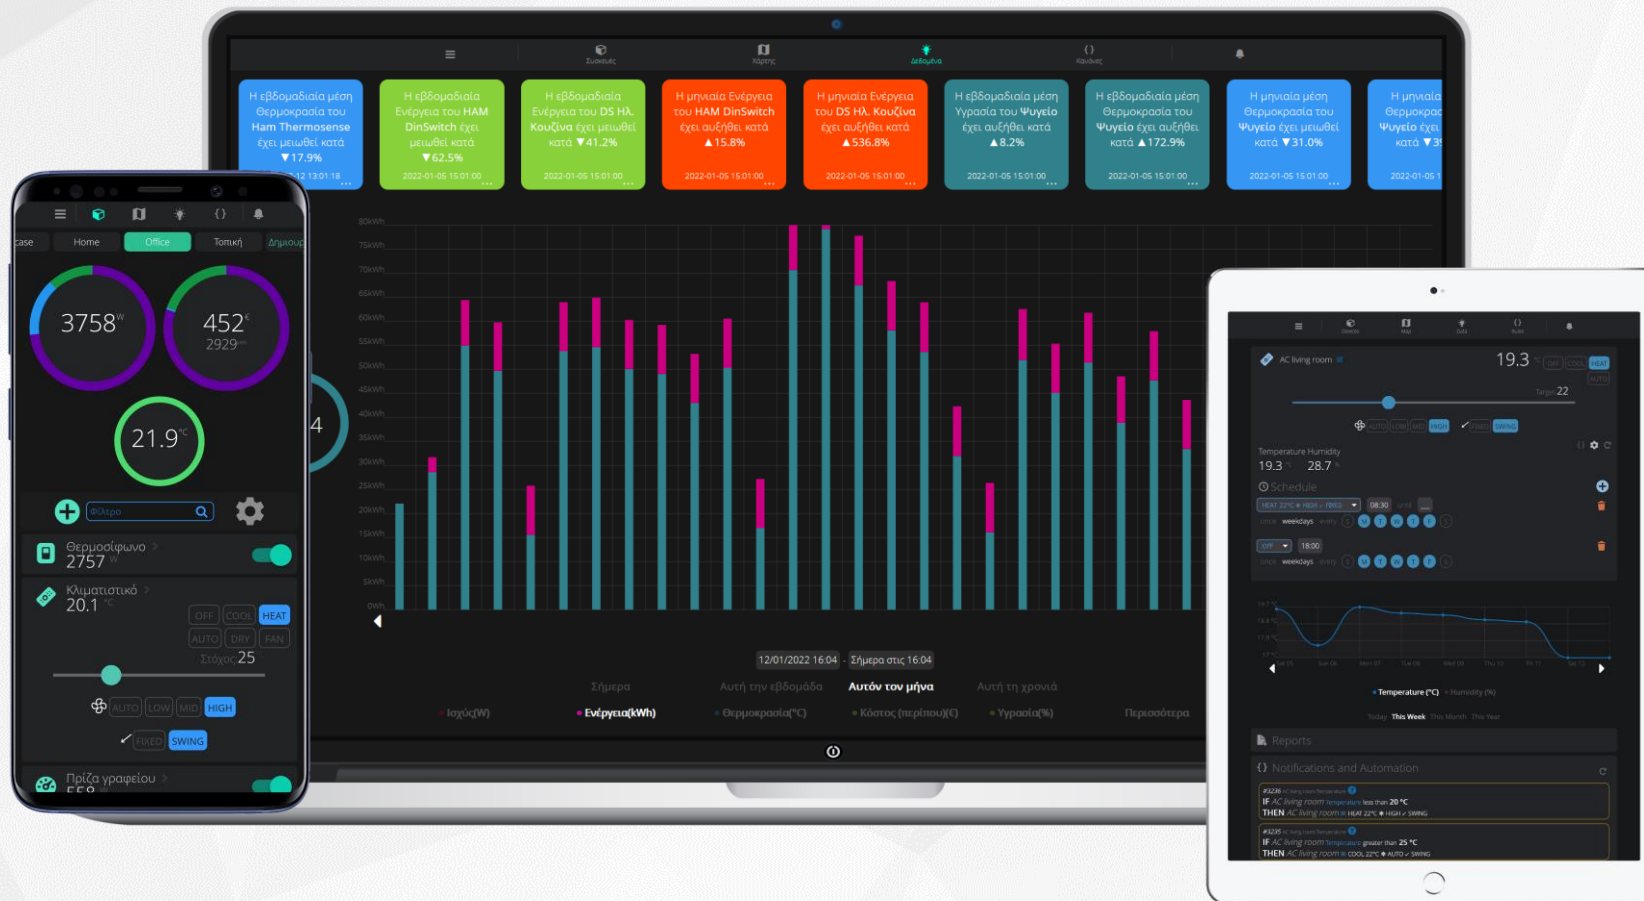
Συσκευές Χάρτης Δεδομένα Κανόνες

Η εβδομαδιαία μέση Θερμοκρασία του Ham Thermosense έχει μειωθεί κατά ▼17.9% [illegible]-12 13:01:18

Η εβδομαδιαία Ενέργεια του HAM DinSwitch έχει μειωθεί κατά ▼62.5% 2022-01-05 15:01:00

Η εβδομαδιαία Ενέργεια του DS Ηλ. Κουζίνα έχει μειωθεί κατά ▼41.2% 2022-01-05 15:01:00

Η μηνιαία Ενέργεια του HAM DinSwitch έχει αυξηθεί κατά ▲15.8% 2022-01-05 15:01:00

Η μηνιαία Ενέργεια του DS Ηλ. Κουζίνα έχει αυξηθεί κατά ▲536.8% 2022-01-05 15:01:00

Η εβδομαδιαία μέση Υγρασία του Ψυγείο έχει αυξηθεί κατά ▲8.2% 2022-01-05 15:01:00

Η εβδομαδιαία μέση Θερμοκρασία του Ψυγείο έχει αυξηθεί κατά ▲172.9% 2022-01-05 15:01:00

Η μηνιαία μέση Θερμοκρασία του Ψυγείο έχει μειωθεί κατά ▼31.0% 2022-01-05 15:01:00

Η μηνιαία Θερμοκρα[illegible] Ψυγείο έχει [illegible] κατά ▼3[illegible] 2022-01-05 1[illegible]

80kWh 75kWh 70kWh 65kWh 60kWh 55kWh 50kWh 45kWh 40kWh 35kWh 30kWh 25kWh 20kWh 15kWh 10kWh 5kWh 0Wh

12/01/2022 16:04 - Σήμερα στις 16:04

Σήμερα Αυτή την εβδομάδα Αυτόν τον μήνα Αυτή τη χρονιά

Ισχύς(W) Ενέργεια(kWh) Θερμοκρασία(°C) Κόστος (περίπου)(€) Υγρασία(%) Περισσότερα

case Home Office Τοπική Δημιουρ

3758 W
452 € 2929
21.9 °C

Φίλτρο

Θερμοσίφωνο 2757 W
Κλιματιστικό 20.1 °C
OFF COOL HEAT
AUTO DRY FAN
Στόχος 25
AUTO LOW MID HIGH
FIXED SWING
Πρίζα γραφείου

AC living room 19.3 OFF COOL HEAT AUTO
Target 22
AUTO LOW MID HIGH FIXED SWING
Temperature Humidity
19.3 28.7
Schedule
HEAT 22°C HIGH FIXED 08:30
weekdays
OFF 18:00
weekdays
Temperature (°C) Humidity (%)
Today This Week This Month This Year
Reports
Notifications and Automation
IF AC living room Temperature less than 20 °C
THEN AC living room HEAT 22°C HIGH SWING
IF AC living room Temperature greater than 25 °C
THEN AC living room COOL 22°C AUTO SWING